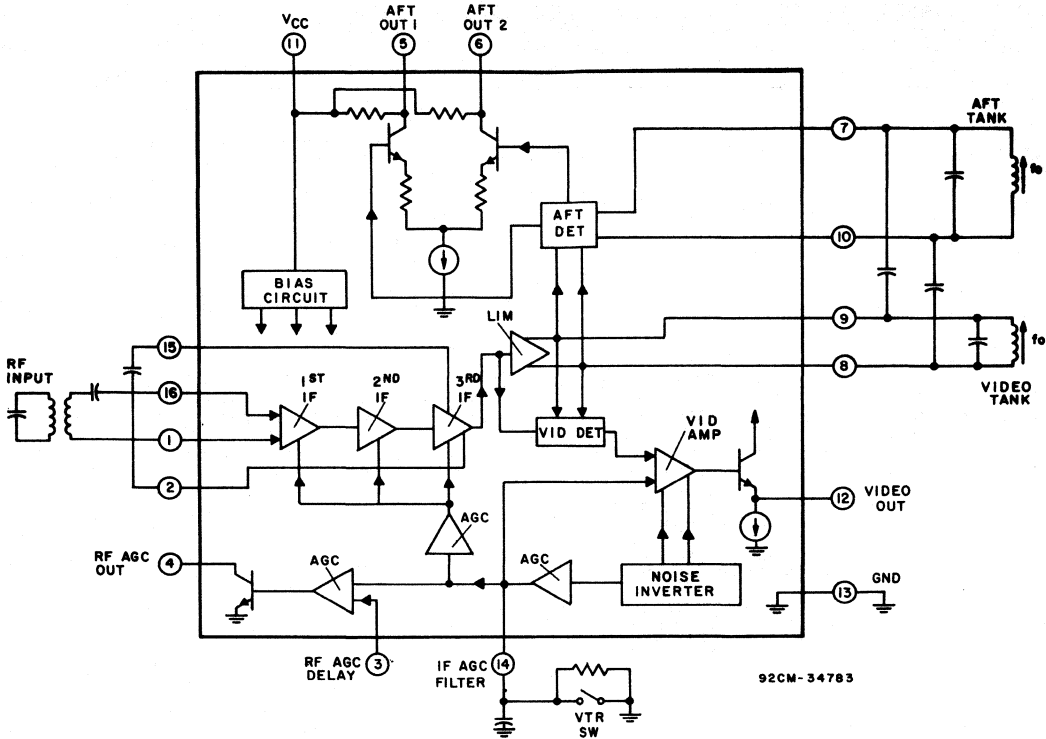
$V_{CC}$
11
AFT OUT 1
5
AFT OUT 2
6
AFT TANK
7
fo
AFT DET
10
BIAS CIRCUIT
LIM
9
fo
15
8
VIDEO TANK
RF INPUT
16
1ST IF
2ND IF
3RD IF
1
VID DET
VID AMP
2
12
VIDEO OUT
AGC
RF AGC OUT
4
AGC
AGC
NOISE INVERTER
13
GND
RF AGC DELAY
3
IF AGC FILTER
14
VTR SW
92CM-34783